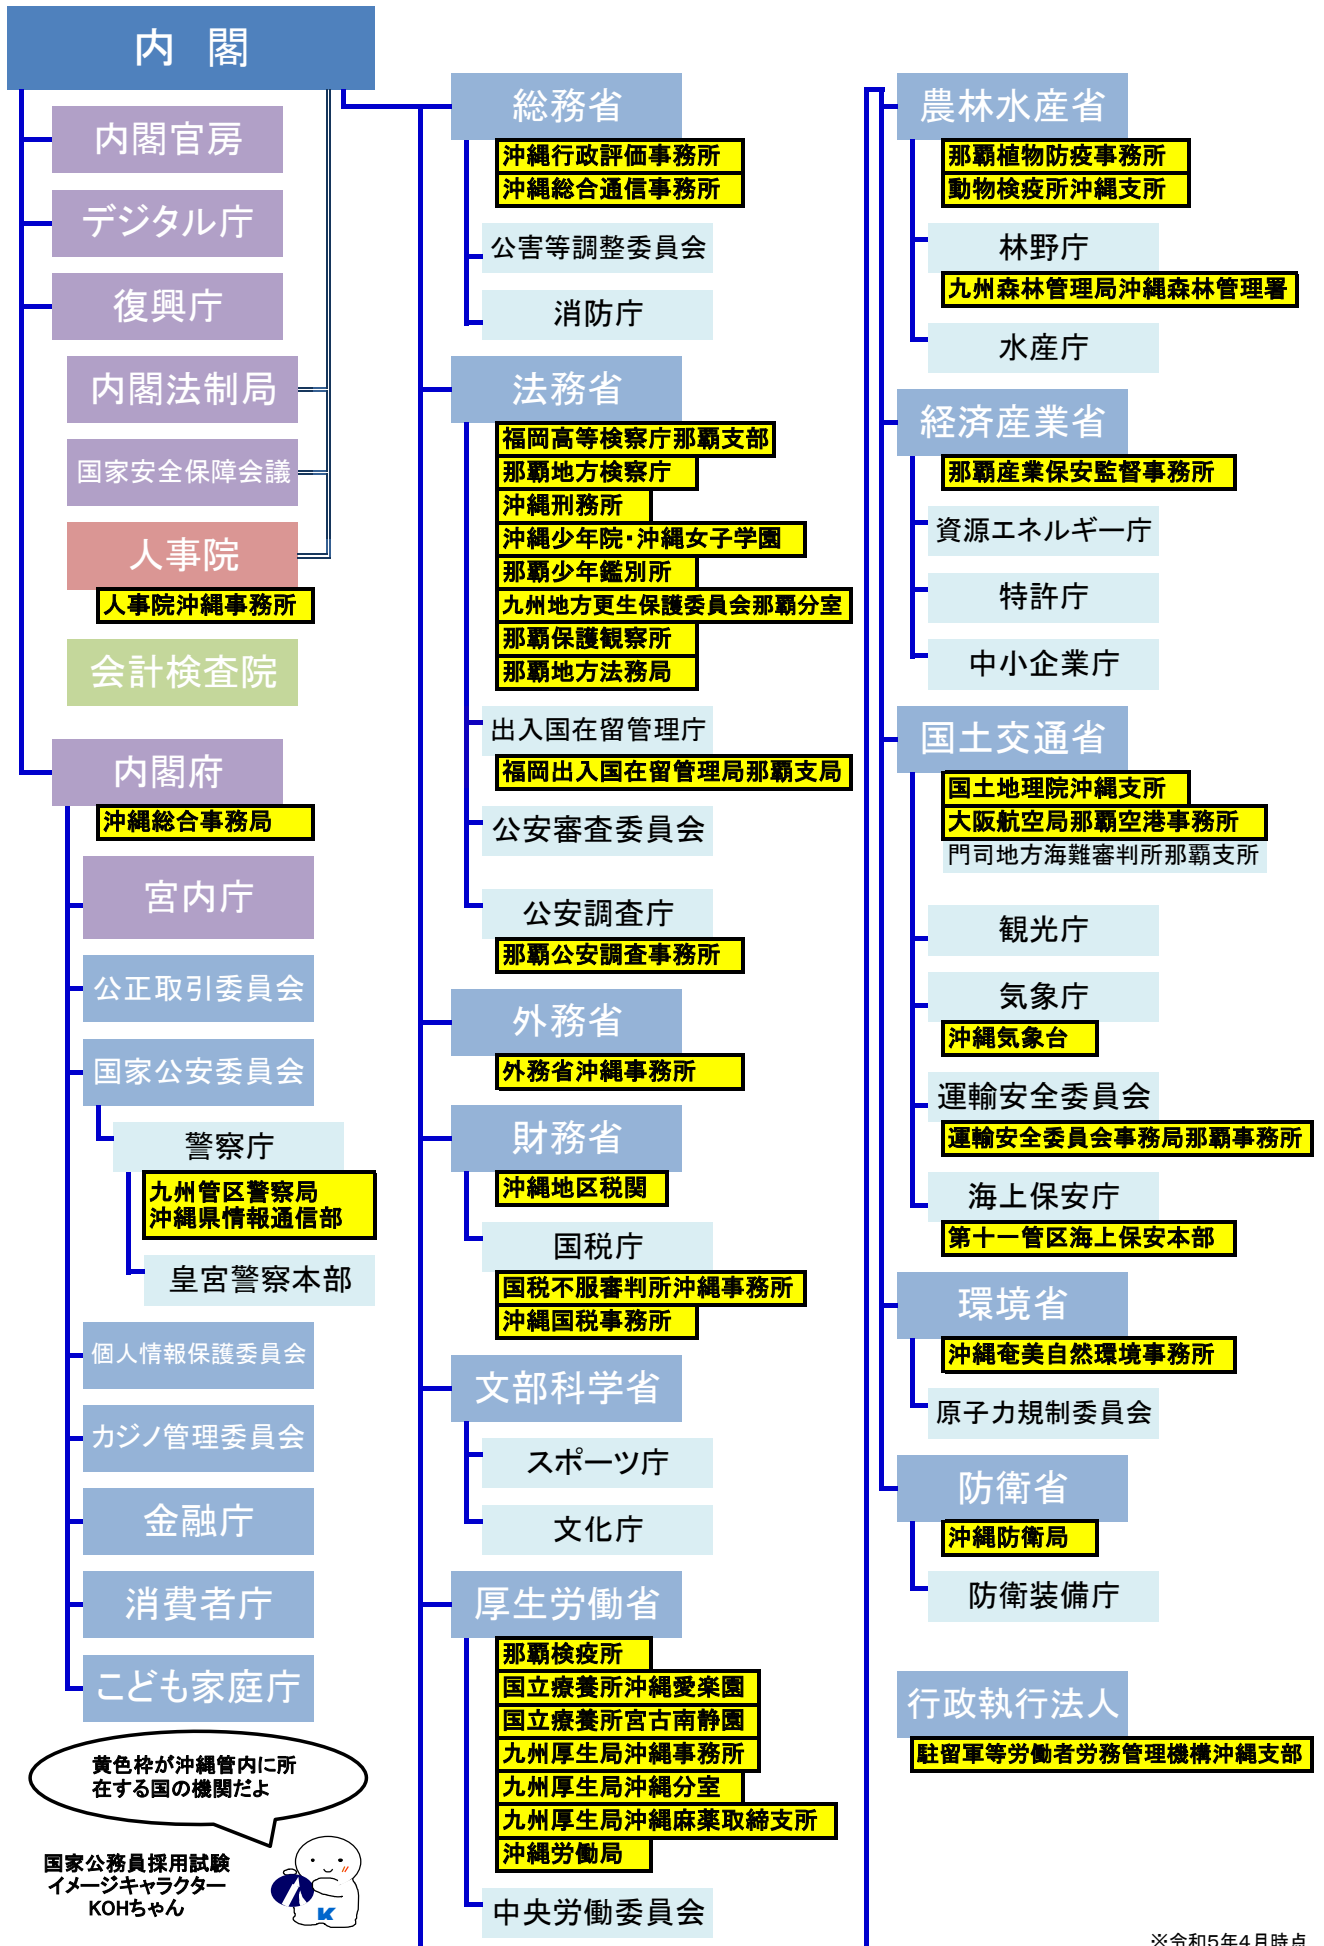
内 閣

内閣官房
デジタル庁
復興庁
内閣法制局
国家安全保障会議
人事院
人事院沖縄事務所
会計検査院

内閣府
沖縄総合事務局
宮内庁
公正取引委員会
国家公安委員会
警察庁
九州管区警察局
沖縄県情報通信部
皇宮警察本部
個人情報保護委員会
カジノ管理委員会
金融庁
消費者庁
こども家庭庁

黄色枠が沖縄管内に所在する国の機関だよ

国家公務員採用試験
イメージキャラクター
KOHちゃん

総務省
沖縄行政評価事務所
沖縄総合通信事務所
公害等調整委員会
消防庁

法務省
福岡高等検察庁那覇支部
那覇地方検察庁
沖縄刑務所
沖縄少年院・沖縄女子学園
那覇少年鑑別所
九州地方更生保護委員会那覇分室
那覇保護観察所
那覇地方法務局
出入国在留管理庁
福岡出入国在留管理局那覇支局
公安審査委員会
公安調査庁
那覇公安調査事務所

外務省
外務省沖縄事務所

財務省
沖縄地区税関
国税庁
国税不服審判所沖縄事務所
沖縄国税事務所

文部科学省
スポーツ庁
文化庁

厚生労働省
那覇検疫所
国立療養所沖縄愛楽園
国立療養所宮古南静園
九州厚生局沖縄事務所
九州厚生局沖縄分室
九州厚生局沖縄麻薬取締支所
沖縄労働局
中央労働委員会

農林水産省
那覇植物防疫事務所
動物検疫所沖縄支所
林野庁
九州森林管理局沖縄森林管理署
水産庁

経済産業省
那覇産業保安監督事務所
資源エネルギー庁
特許庁
中小企業庁

国土交通省
国土地理院沖縄支所
大阪航空局那覇空港事務所
門司地方海難審判所那覇支所
観光庁
気象庁
沖縄気象台
運輸安全委員会
運輸安全委員会事務局那覇事務所
海上保安庁
第十一管区海上保安本部

環境省
沖縄奄美自然環境事務所
原子力規制委員会

防衛省
沖縄防衛局
防衛装備庁

行政執行法人
駐留軍等労働者労務管理機構沖縄支部

※令和5年4月時点